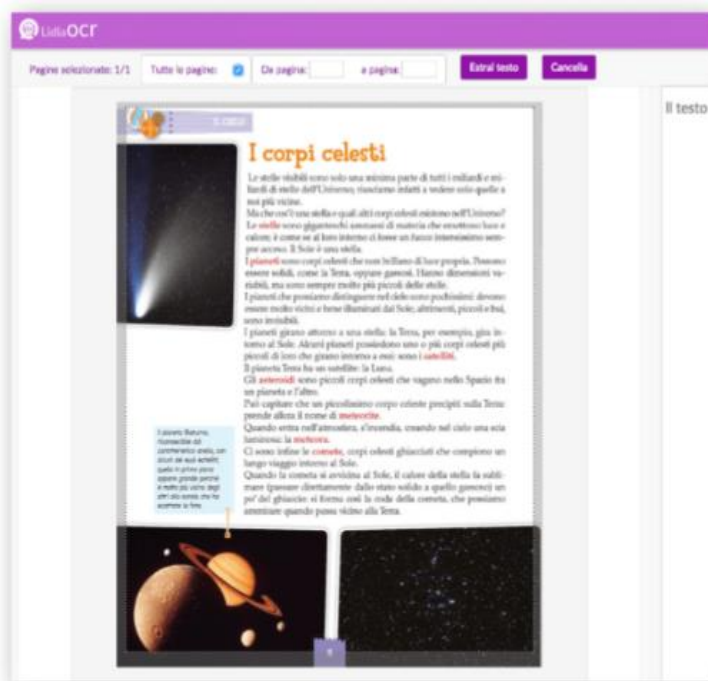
LidiaOCR

Pagine selezionate: 1/1 Tutte le pagine: Da pagina: a pagina: Estrai testo Cancella

Il testo

IL CIELO

I corpi celesti

Le stelle visibili sono solo una minima parte di tutti i miliardi e miliardi di stelle dell'Universo, riusciamo infatti a vedere solo quelle a noi più vicine.
Ma che cos'è una stella e quali altri corpi celesti esistono nell'Universo?
Le stelle sono gigantesche ammassi di materia che emettono luce e calore; è come se al loro interno ci fosse un fuoco intensissimo sempre acceso. Il Sole è una stella.
I pianeti sono corpi celesti che non brillano di luce propria. Possono essere solidi, come la Terra, oppure gassosi. Hanno dimensioni variabili, ma sono sempre molto più piccoli delle stelle.
I pianeti che possiamo distinguere nel cielo sono pochissimi: devono essere molto vicini e bene illuminati dal Sole, altrimenti, piccoli e bui, sono invisibili.
I pianeti girano attorno a una stella: la Terra, per esempio, gira intorno al Sole. Alcuni pianeti possiedono uno o più corpi celesti più piccoli di loro che girano intorno a essi: sono i satelliti.
Il pianeta Terra ha un satellite: la Luna.
Gli asteroidi sono piccoli corpi celesti che vagano nello Spazio fra un pianeta e l'altro.
Può capitare che un piccolissimo corpo celeste precipiti sulla Terra: prende allora il nome di meteorite.
Quando entra nell'atmosfera, s'incendia, creando nel cielo una scia luminosa: la meteora.
Ci sono infine le comete, corpi celesti ghiacciati che compiono un lungo viaggio intorno al Sole.
Quando la cometa si avvicina al Sole, il calore della stella la sublimare (passare direttamente dallo stato solido a quello gassoso) un po' del ghiaccio: si forma così la coda della cometa, che possiamo ammirare quando passa vicino alla Terra.

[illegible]

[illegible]